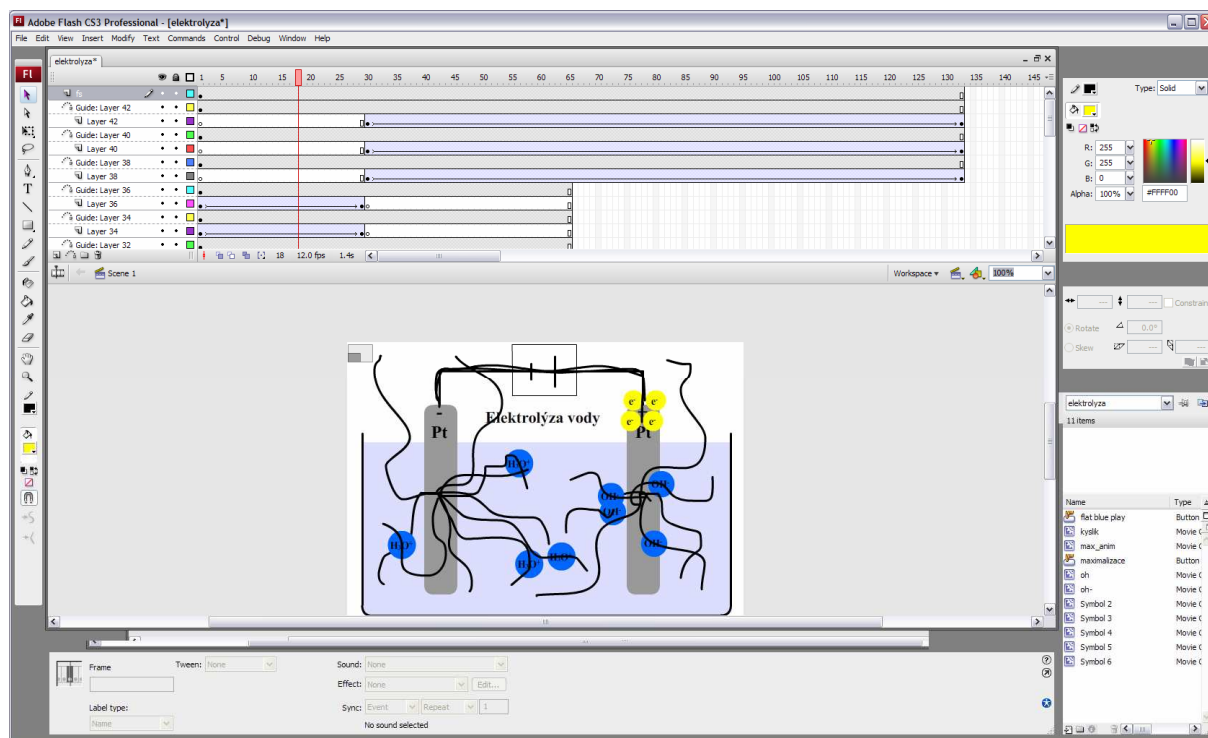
Adobe Flash CS3 Professional - [elektrolyza*]

File Edit View Insert Modify Text Commands Control Debug Window Help

elektrolyza*

1 5 10 15 20 25 30 35 40 45 50 55 60 65 70 75 80 85 90 95 100 105 110 115 120 125 130 135 140 145

Guide: Layer 42
Layer 42
Guide: Layer 40
Layer 40
Guide: Layer 38
Layer 38
Guide: Layer 36
Layer 36
Guide: Layer 34
Layer 34
Guide: Layer 32

18 12.0 fps 1.4s

Scene 1

Workspace 100%

-
Pt
Elektrolýza vody
e⁻ e⁻ e⁻ e⁻
Pt
H₃O⁺
OH⁻
OH⁻
OH⁻
OH⁻
H₃O⁺
H₃O⁺
H₃O⁺

Frame
Tween: None
Label type:
Name
Sound: None
Effect: None
Edit...
Sync: Event Repeat 1
No sound selected

Type: Solid
R: 255
G: 255
B: 0
Alpha: 100%
#FFFF00

Constrain
Rotate 0.0°
Skew

elektrolyza
11 items

| Name | Type |
|---|---|
| flat blue play | Button |
| kyslik | Movie C |
| max_anim | Movie C |
| maximalizace | Button |
| oh | Movie C |
| oh- | Movie C |
| Symbol 2 | Movie C |
| Symbol 3 | Movie C |
| Symbol 4 | Movie C |
| Symbol 5 | Movie C |
| Symbol 6 | Movie C |